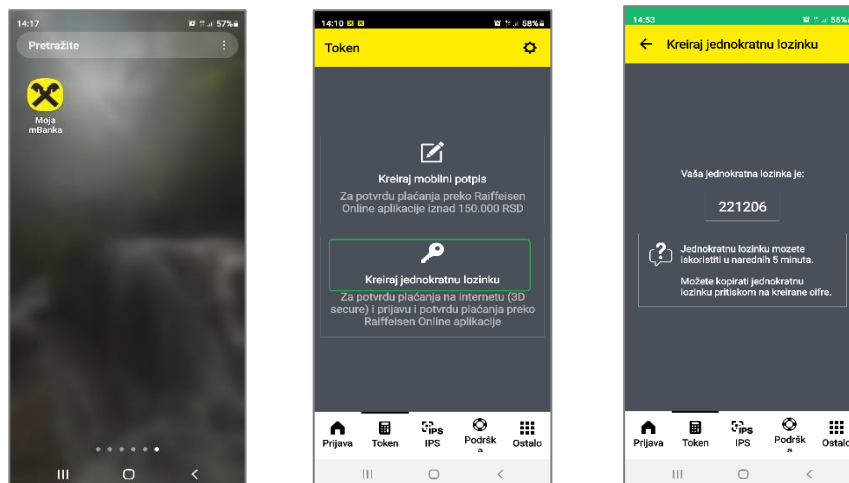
14:17
57%
Pretražite
Moja mBanka

14:10
58%
Token
Kreiraj mobilni potpis
Za potvrdu plaćanja preko Raiffeisen Online aplikacije iznad 150.000 RSD
Kreiraj jednokratnu lozinku
Za potvrdu plaćanja na internetu (3D secure) i prijavu i potvrdu plaćanja preko Raiffeisen Online aplikacije
Prijava Token IPS Podršk a Ostalo

14:53
55%
Kreiraj jednokratnu lozinku
Vaša jednokratna lozinka je:
221206
Jednokratnu lozinku mozete iskoristiti u narednih 5 minuta.
Možete kopirati jednokratnu lozinku pritiskom na kreirane cifre.
Prijava Token IPS Podršk a Ostalo